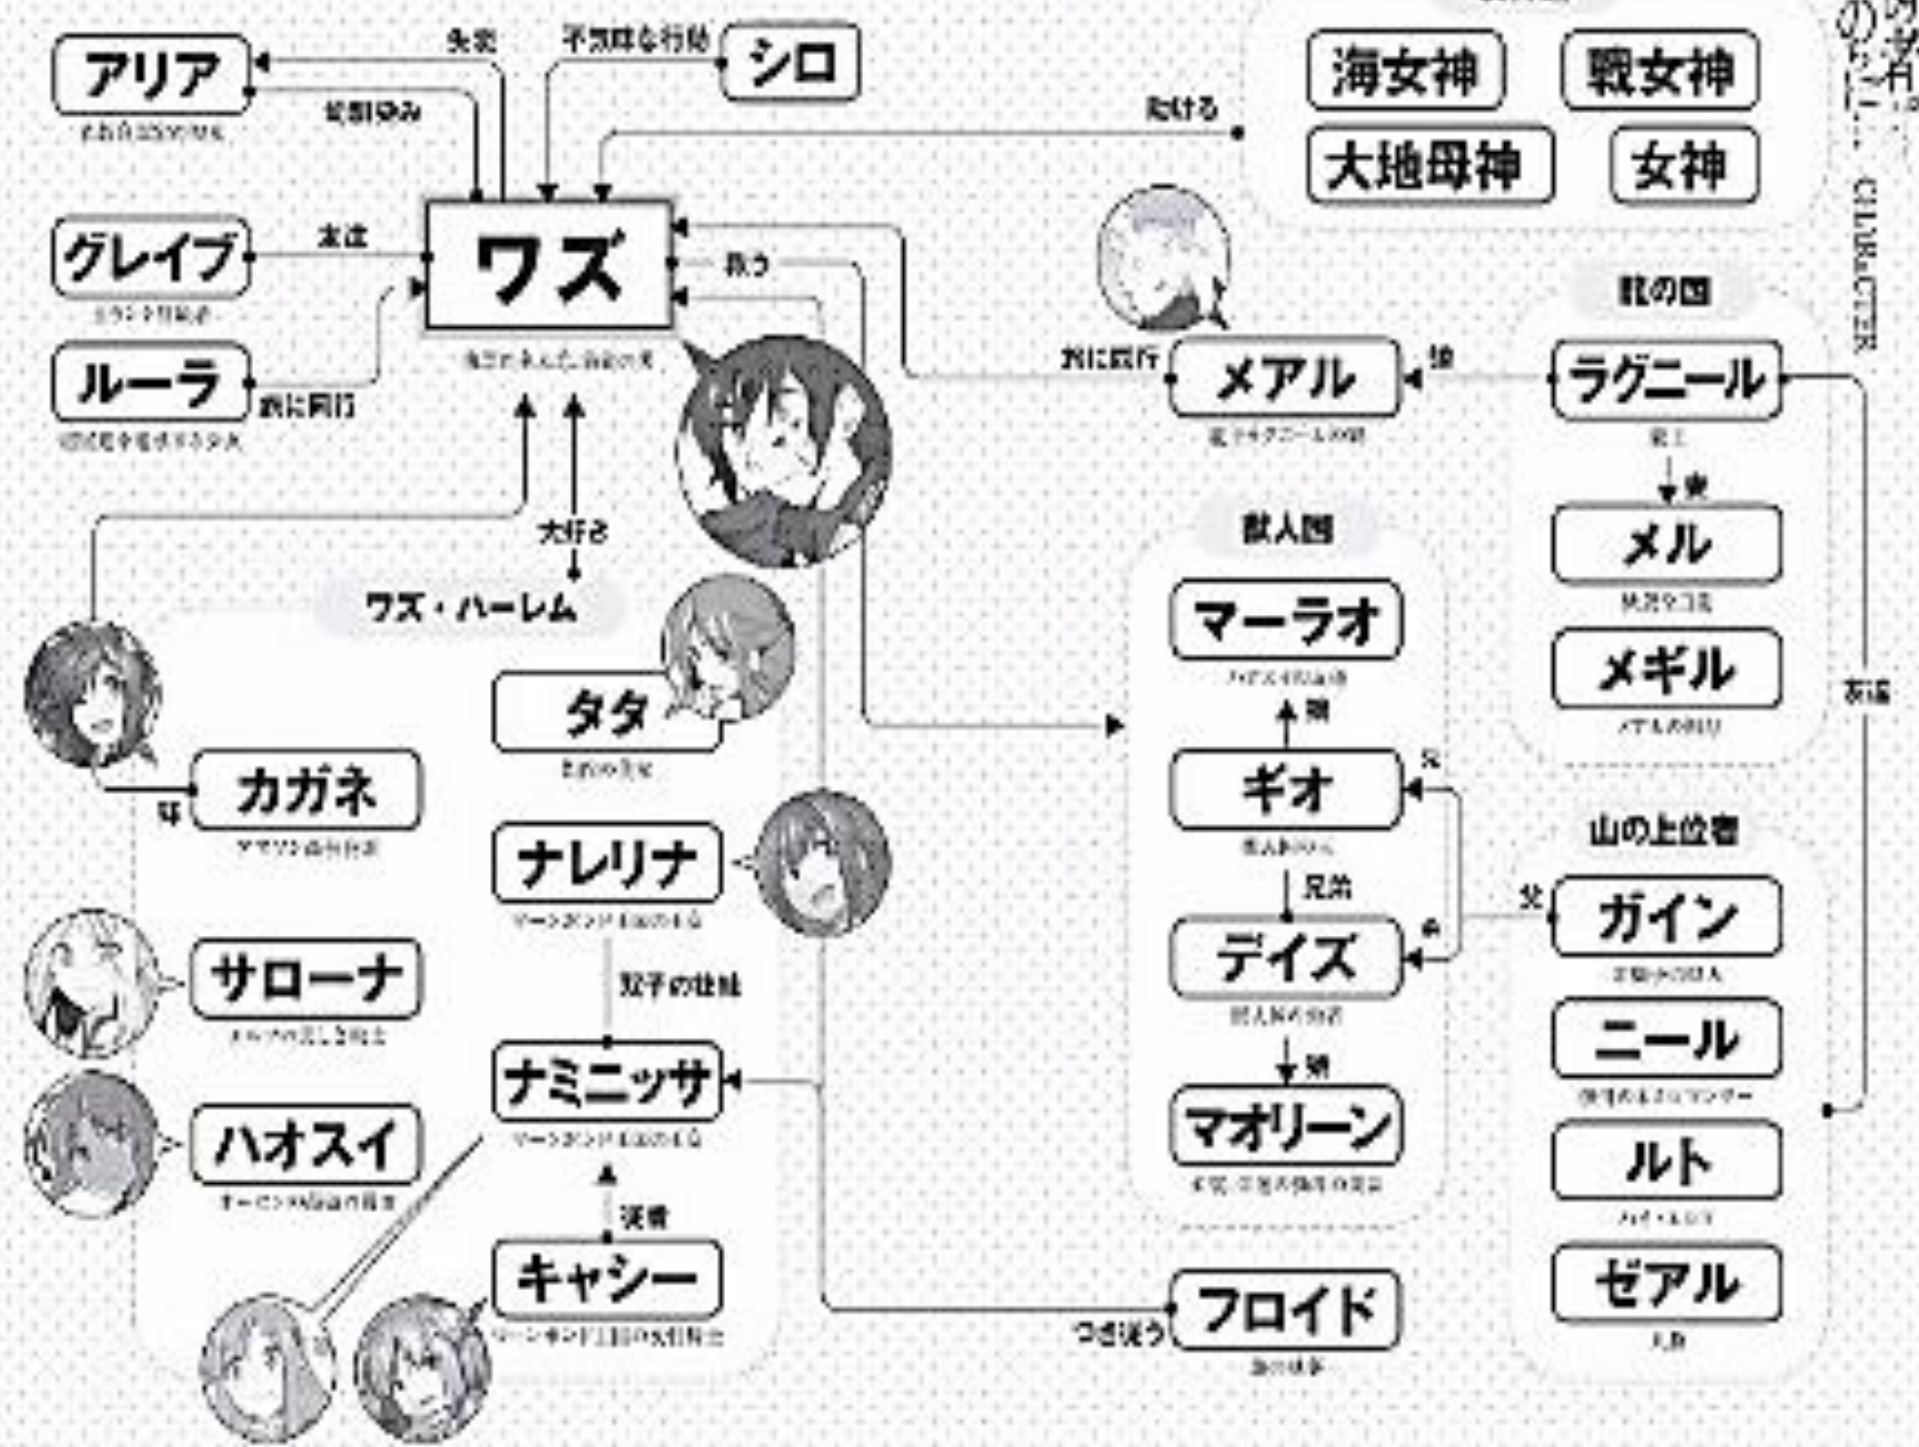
アリア
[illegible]
幼馴染み
失恋
不気味な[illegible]
シロ
助ける
海女神
戦女神
大地母神
女神
グレイブ
友達
ワズ
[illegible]
ルーラ
旅に同行
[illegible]
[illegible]
旅に同行
メアル
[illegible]
ラグニール
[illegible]
竜の国
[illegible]
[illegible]
大好き
ワズ・ハーレム
獣人国
マーラオ
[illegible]
メル
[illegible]
メギル
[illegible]
タタ
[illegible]
娘
ギオ
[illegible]
カガネ
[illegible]
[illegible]
父
ナレリナ
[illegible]
兄弟
山の上位者
ガイン
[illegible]
ディズ
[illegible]
サローナ
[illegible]
双子の姉妹
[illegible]
ニール
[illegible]
娘
ナミニッサ
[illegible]
マオリーン
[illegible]
ハオスイ
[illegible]
ルト
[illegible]
従者
キャシー
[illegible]
ゼアル
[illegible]
つき従う
フロイド
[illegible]
友達
CHARACTER